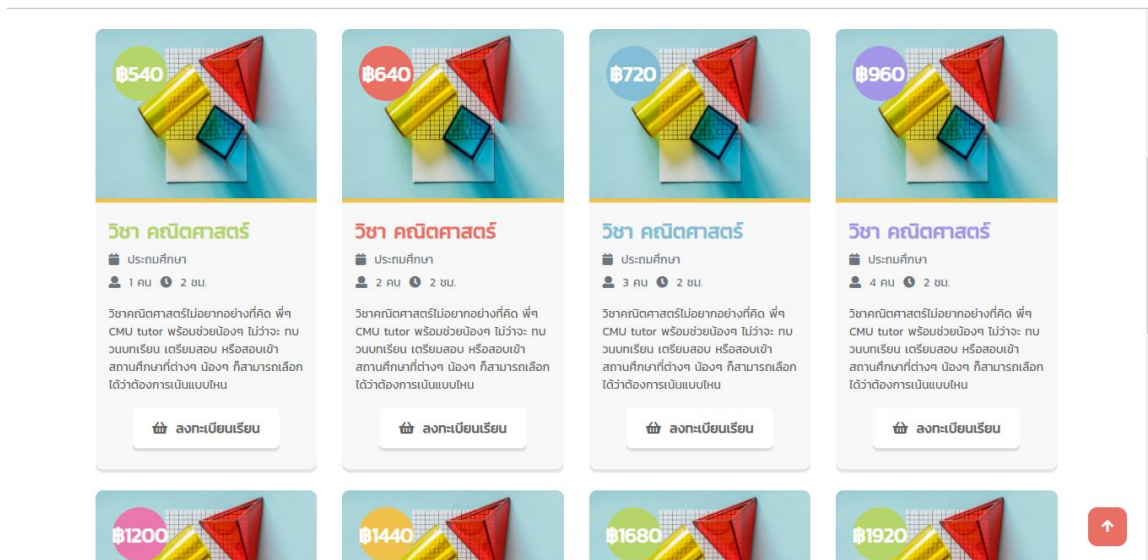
฿540

วิชา คณิตศาสตร์

ประถมศึกษา

1 คน 2 ชม.

วิชาคณิตศาสตร์ไม่อยากอย่างที่คิด พี่ๆ CMU tutor พร้อมช่วยน้องๆ ไม่ว่าจะ ทบทวนบทเรียน เตรียมสอบ หรือสอบเข้าสถานศึกษาที่ต่างๆ น้องๆ ก็สามารถเลือกได้ว่าต้องการเน้นแบบไหน

ลงทะเบียนเรียน

฿640

วิชา คณิตศาสตร์

ประถมศึกษา

2 คน 2 ชม.

วิชาคณิตศาสตร์ไม่อยากอย่างที่คิด พี่ๆ CMU tutor พร้อมช่วยน้องๆ ไม่ว่าจะ ทบทวนบทเรียน เตรียมสอบ หรือสอบเข้าสถานศึกษาที่ต่างๆ น้องๆ ก็สามารถเลือกได้ว่าต้องการเน้นแบบไหน

ลงทะเบียนเรียน

฿720

วิชา คณิตศาสตร์

ประถมศึกษา

3 คน 2 ชม.

วิชาคณิตศาสตร์ไม่อยากอย่างที่คิด พี่ๆ CMU tutor พร้อมช่วยน้องๆ ไม่ว่าจะ ทบทวนบทเรียน เตรียมสอบ หรือสอบเข้าสถานศึกษาที่ต่างๆ น้องๆ ก็สามารถเลือกได้ว่าต้องการเน้นแบบไหน

ลงทะเบียนเรียน

฿960

วิชา คณิตศาสตร์

ประถมศึกษา

4 คน 2 ชม.

วิชาคณิตศาสตร์ไม่อยากอย่างที่คิด พี่ๆ CMU tutor พร้อมช่วยน้องๆ ไม่ว่าจะ ทบทวนบทเรียน เตรียมสอบ หรือสอบเข้าสถานศึกษาที่ต่างๆ น้องๆ ก็สามารถเลือกได้ว่าต้องการเน้นแบบไหน

ลงทะเบียนเรียน

฿1200

฿1440

฿1680

฿1920